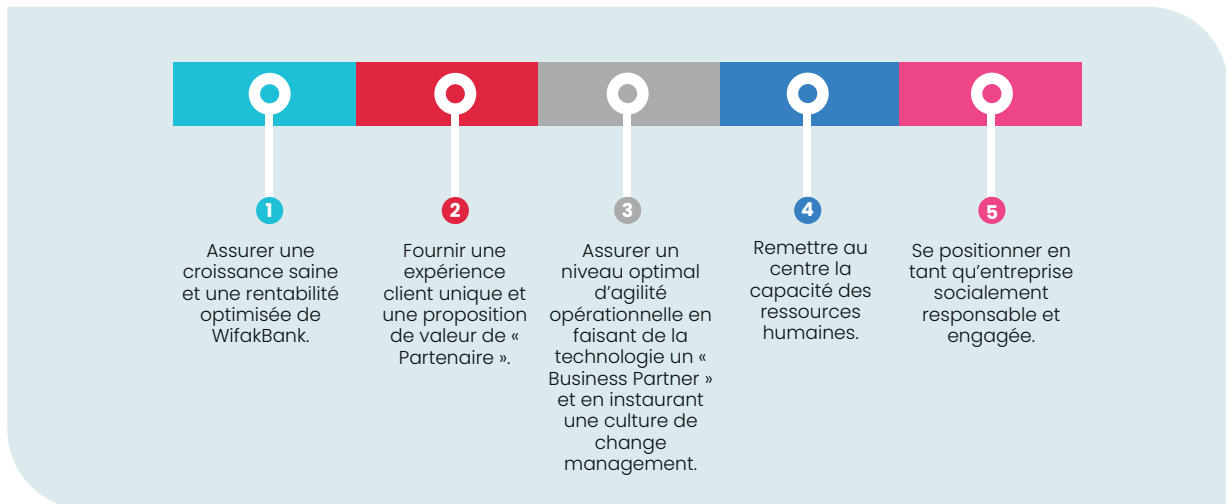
1

Assurer une croissance saine et une rentabilité optimisée de WifakBank.

2

Fournir une expérience client unique et une proposition de valeur de « Partenaire ».

3

Assurer un niveau optimal d’agilité opérationnelle en faisant de la technologie un « Business Partner » et en instaurant une culture de change management.

4

Remettre au centre la capacité des ressources humaines.

5

Se positionner en tant qu’entreprise socialement responsable et engagée.